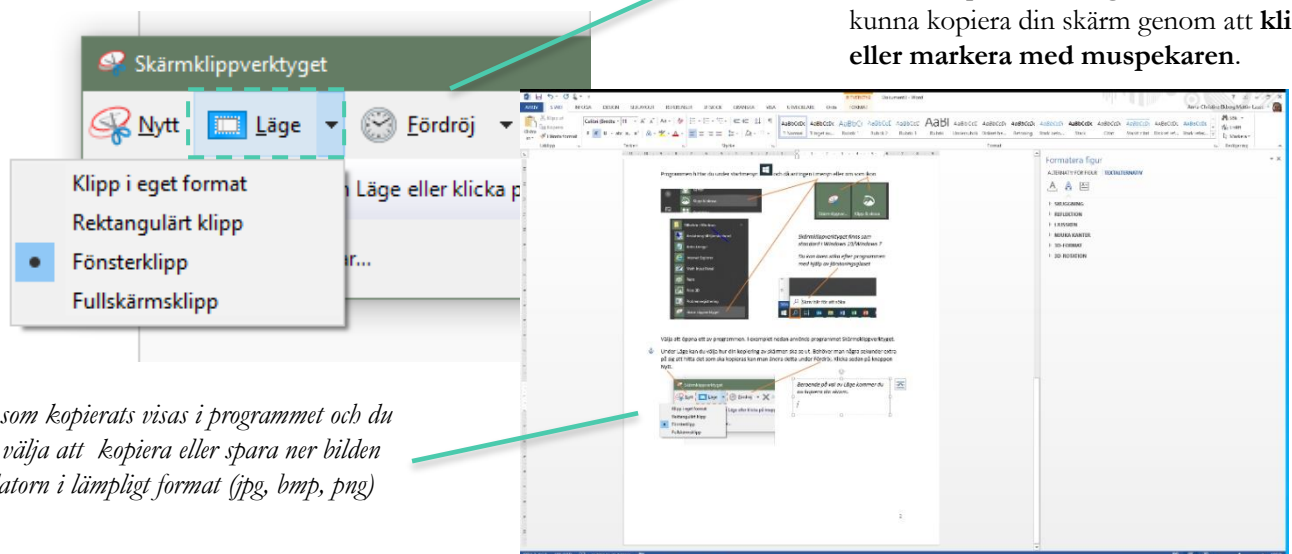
kunna kopiera din skärm genom att **kli**
**eller markera med muspekaren**.

Skärmklippverktyget

Nytt | Läge | Fördröj

Klipp i eget format
Rektangulärt klipp
Fönsterklipp
Fullskärmsklipp

Läge eller klicka p

ar...

som kopierats visas i programmet och du
välja att kopiera eller spara ner bilden
atorn i lämpligt format (jpg, bmp, png)

Formatera figur

Programmet hittar du under startmenyn och där antingen i menyn eller som ikon

Skärmklippverktyget finns som standard i Windows 10/Windows 7

Du kan även söka efter programmet med hjälp av förstoringsglaset

Välja att öppna ett av programmen. I exemplet nedan används programmet Skärmklippverktyget.

Under Läge kan du välja hur din kopiering av skärmen ska se ut. Behöver man några sekunder extra på sig att hitta det som ska kopieras kan man ändra detta under Fördröj. Klicka sedan på knappen Nytt.

Beroende på val av Läge kommer du nu kopiera din skärm.

Klipp i eget format
Rektangulärt klipp
Fönsterklipp
Fullskärmsklipp

1